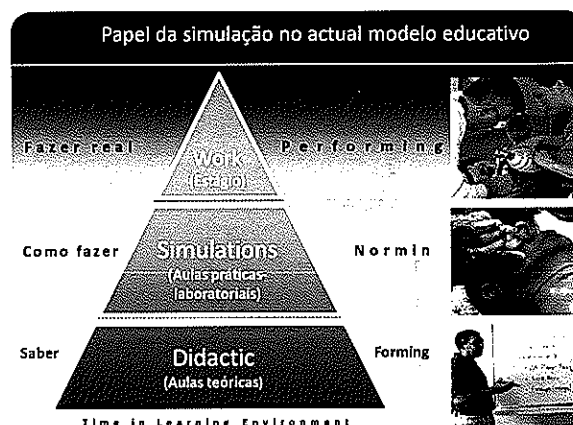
Papel da simulação no actual modelo educativo

Fazer real

Work
(Estágio)

Performing

Como fazer

Simulations
(Aulas práticas laboratoriais)

Normin

Saber

Didactic
(Aulas teóricas)

Forming

Time in Learning Environment